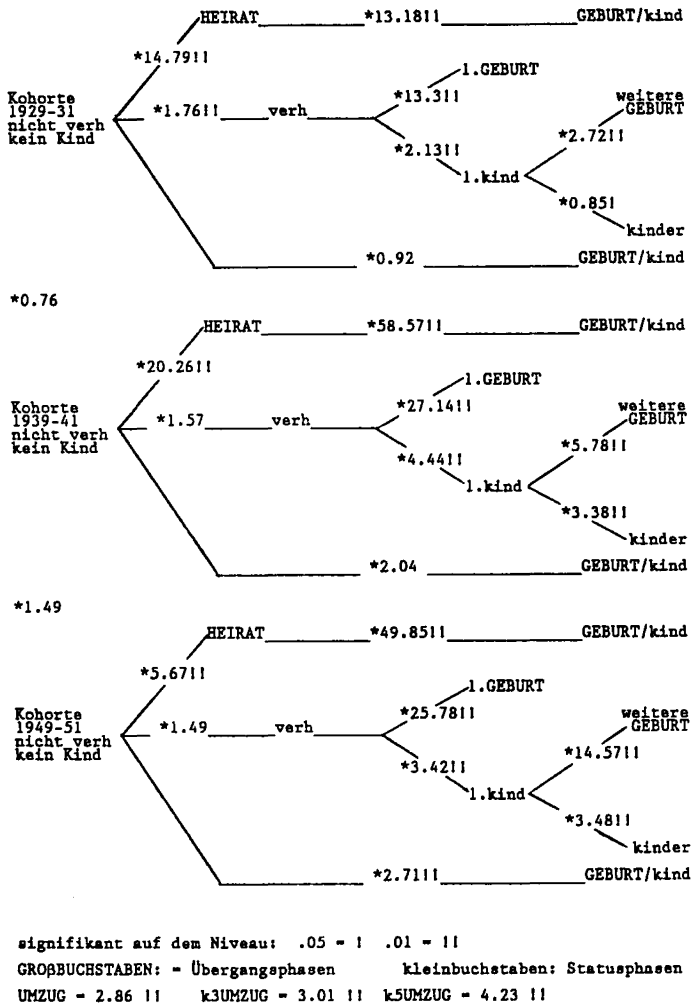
HEIRAT *13.18!! GEBURT/kind

*14.79!!

Kohorte 1929-31 nicht verh kein Kind

*1.76!! verh

1.GEBURT

*13.31!

weitere GEBURT

*2.13!!

1.kind

*2.72!!

*0.85!

kinder

*0.92 GEBURT/kind

*0.76

HEIRAT *58.57!! GEBURT/kind

*20.26!!

Kohorte 1939-41 nicht verh kein Kind

*1.57 verh

1.GEBURT

*27.14!!

weitere GEBURT

*4.44!!

1.kind

*5.78!!

*3.38!!

kinder

*2.04 GEBURT/kind

*1.49

HEIRAT *49.85!! GEBURT/kind

*5.67!!

Kohorte 1949-51 nicht verh kein Kind

*1.49 verh

1.GEBURT

*25.78!!

weitere GEBURT

*3.42!!

1.kind

*14.57!!

*3.48!!

kinder

*2.71!! GEBURT/kind

signifikant auf dem Niveau: .05 = ! .01 = !!

GROßBUCHSTABEN: = Übergangsphasen kleinbuchstaben: Statusphasen

UMZUG = 2.86 !! k3UMZUG = 3.01 !! k5UMZUG = 4.23 !!